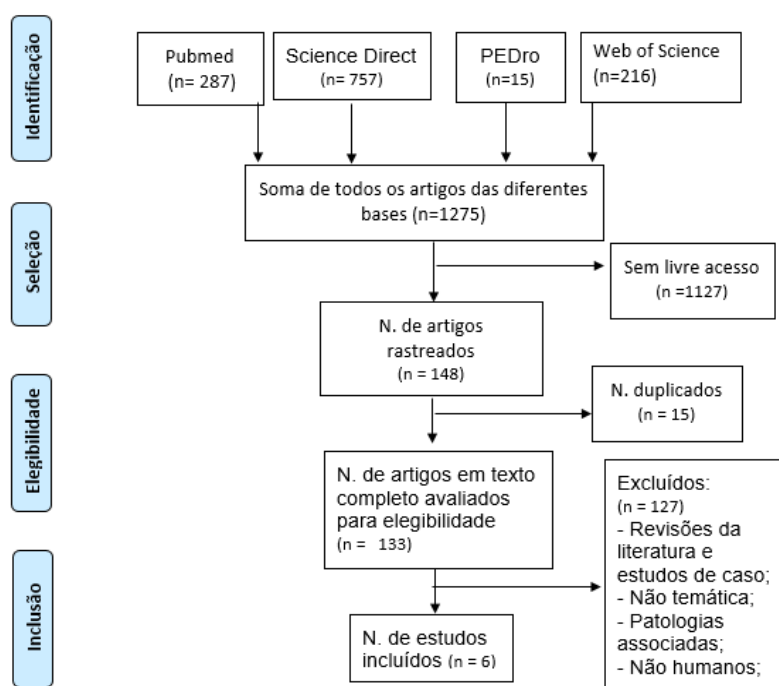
Identificação

Pubmed
(n= 287)

Science Direct
(n= 757)

PEDro
(n=15)

Web of Science
(n=216)

Soma de todos os artigos das diferentes bases (n=1275)

Seleção

Sem livre acesso
(n =1127)

N. de artigos rastreados
(n = 148)

Elegibilidade

N. duplicados
(n = 15)

N. de artigos em texto completo avaliados para elegibilidade
(n = 133)

Excluídos:
(n = 127)
- Revisões da literatura e estudos de caso;
- Não temática;
- Patologias associadas;
- Não humanos;

Inclusão

N. de estudos incluídos (n = 6)